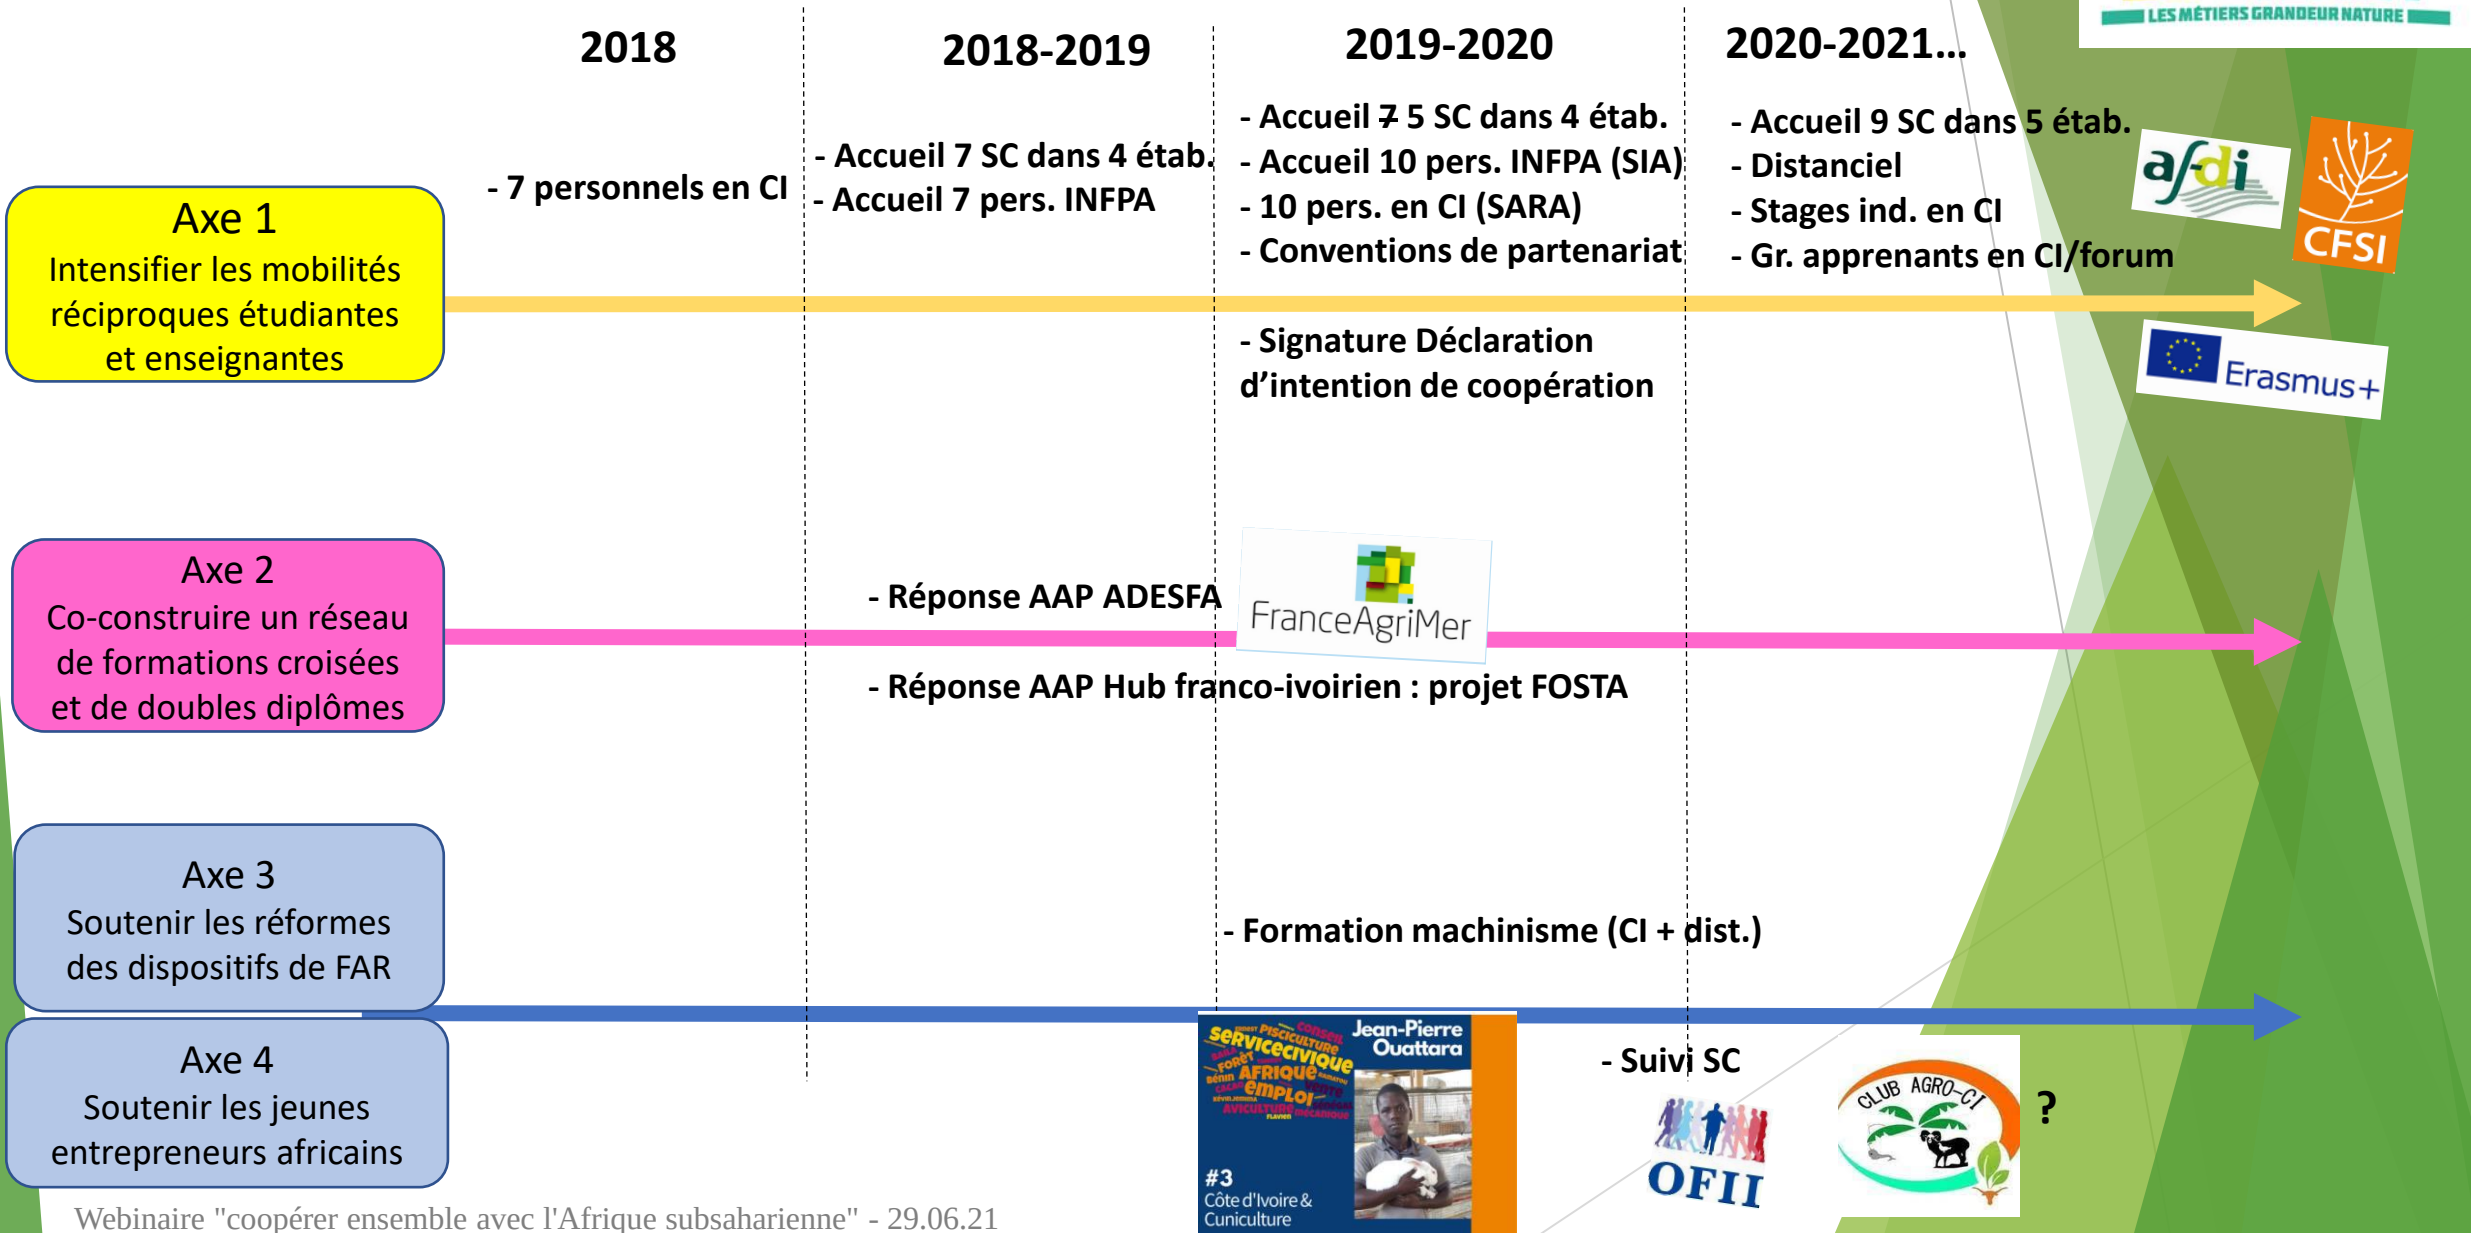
LES MÉTIERS GRANDEUR NATURE

2018

2018-2019

2019-2020

2020-2021…

Axe 1
Intensifier les mobilités réciproques étudiantes et enseignantes

- 7 personnels en CI

- Accueil 7 SC dans 4 étab.
- Accueil 7 pers. INFPA

- Accueil ~~7~~ 5 SC dans 4 étab.
- Accueil 10 pers. INFPA (SIA)
- 10 pers. en CI (SARA)
- Conventions de partenariat

- Accueil 9 SC dans 5 étab.
- Distanciel
- Stages ind. en CI
- Gr. apprenants en CI/forum

afdi

CFSI

- Signature Déclaration d'intention de coopération

Erasmus+

Axe 2
Co-construire un réseau de formations croisées et de doubles diplômes

- Réponse AAP ADESFA

FranceAgriMer

- Réponse AAP Hub franco-ivoirien : projet FOSTA

Axe 3
Soutenir les réformes des dispositifs de FAR

- Formation machinisme (CI + dist.)

Axe 4
Soutenir les jeunes entrepreneurs africains

Service civique Afrique emploi Jean-Pierre Ouattara #3 Côte d'Ivoire & Cuniculture

- Suivi SC

OFII

CLUB AGRO-CI

?

Webinaire "coopérer ensemble avec l'Afrique subsaharienne" - 29.06.21